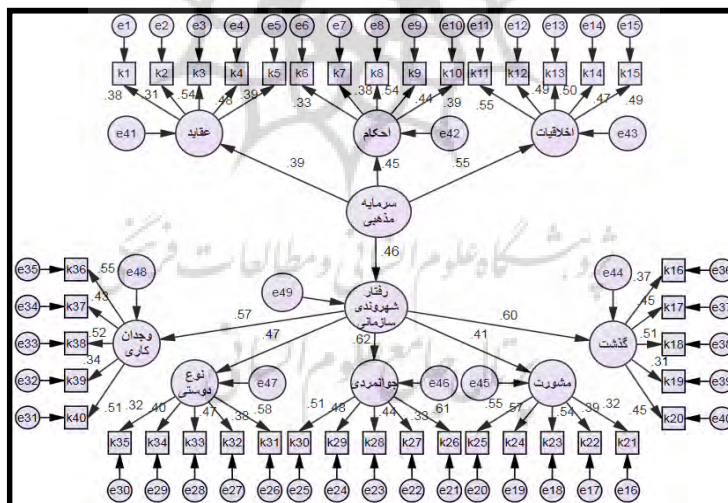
e1 e2 e3 e4 e5 e6 e7 e8 e9 e10 e11 e12 e13 e14 e15

k1 k2 k3 k4 k5 k6 k7 k8 k9 k10 k11 k12 k13 k14 k15

.38 .31 .54 .48 .39 .33 .38 .54 .44 .39 .55 .49 .50 .47 .49

e41 عقاید احکام e42 اخلاقیات e43

.39 .45 .55

سرمایه مذهبی

.46

e35 k36 .55 e48
e34 k37 .43
e33 k38 .52 وجدان کاری
e32 k39 .34
e31 k40 .51 .32

e49 رفتار شهروندی سازمانی

.57 .47 .62 .41 .60

e44 k16 e36 .37
k17 e37 .45
k18 e38 .51 گذشت
k19 e39 .31
k20 e40 .45 .32

نوع دوستی e47 جوانمردی e46 e45 مشورت

.40 .47 .38 .58 .51 .48 .44 .33 .61 .55 .57 .54 .39

k35 k34 k33 k32 k31 k30 k29 k28 k27 k26 k25 k24 k23 k22 k21

e30 e29 e28 e27 e26 e25 e24 e23 e22 e21 e20 e19 e18 e17 e16

پژوهشگاه علوم انسانی و مطالعات فرهنگی
پرتال جامع علوم انسانی